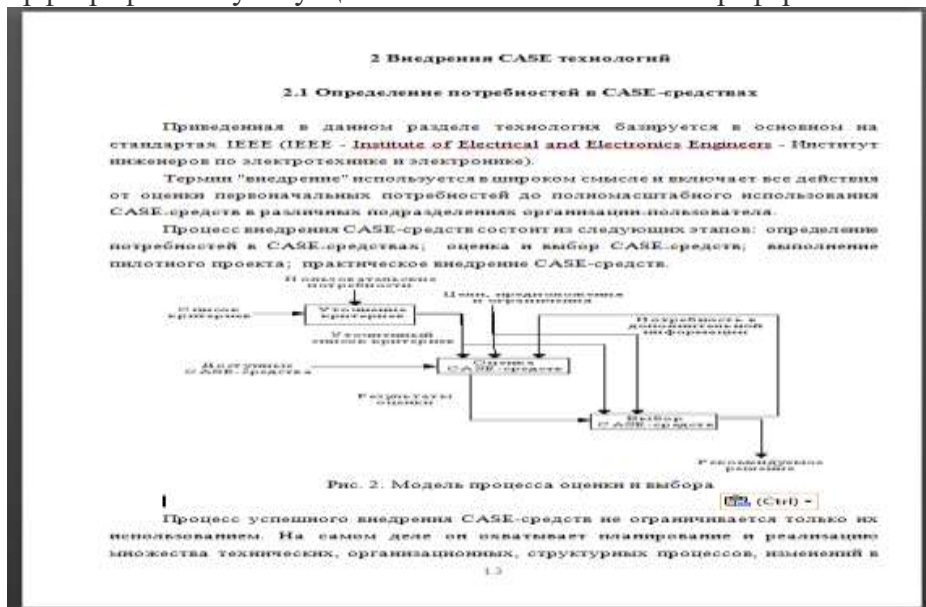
2 Внедрения CASE технологий

2.1 Определение потребностей в CASE-средствах

Приведенная в данном разделе технология базируется в основном на стандартах IEEE (IEEE - Institute of Electrical and Electronics Engineers - Институт инженеров по электротехнике и электронике).

Термин "внедрение" используется в широком смысле и включает все действия от оценки первоначальных потребностей до полномасштабного использования CASE-средств в различных подразделениях организации-пользователя.

Процесс внедрения CASE-средств состоит из следующих этапов: определение потребностей в CASE-средствах; оценка и выбор CASE-средств; выполнение пилотного проекта; практическое внедрение CASE-средств.

Пользовательские потребности

Список критериев

Уточнение критериев

Цены, предложения и ограничения

Потребность в дополнительной информации

Уточненный список критериев

Доступные CASE-средства

Оценка CASE-средств

Результаты оценки

Выбор CASE-средств

Рекомендуемые решения

Рис. 2. Модель процесса оценки и выбора

(Ctrl) ▾

Процесс успешного внедрения CASE-средств не ограничивается только их использованием. На самом деле он охватывает планирование и реализацию множества технических, организационных, структурных процессов, изменений в

13